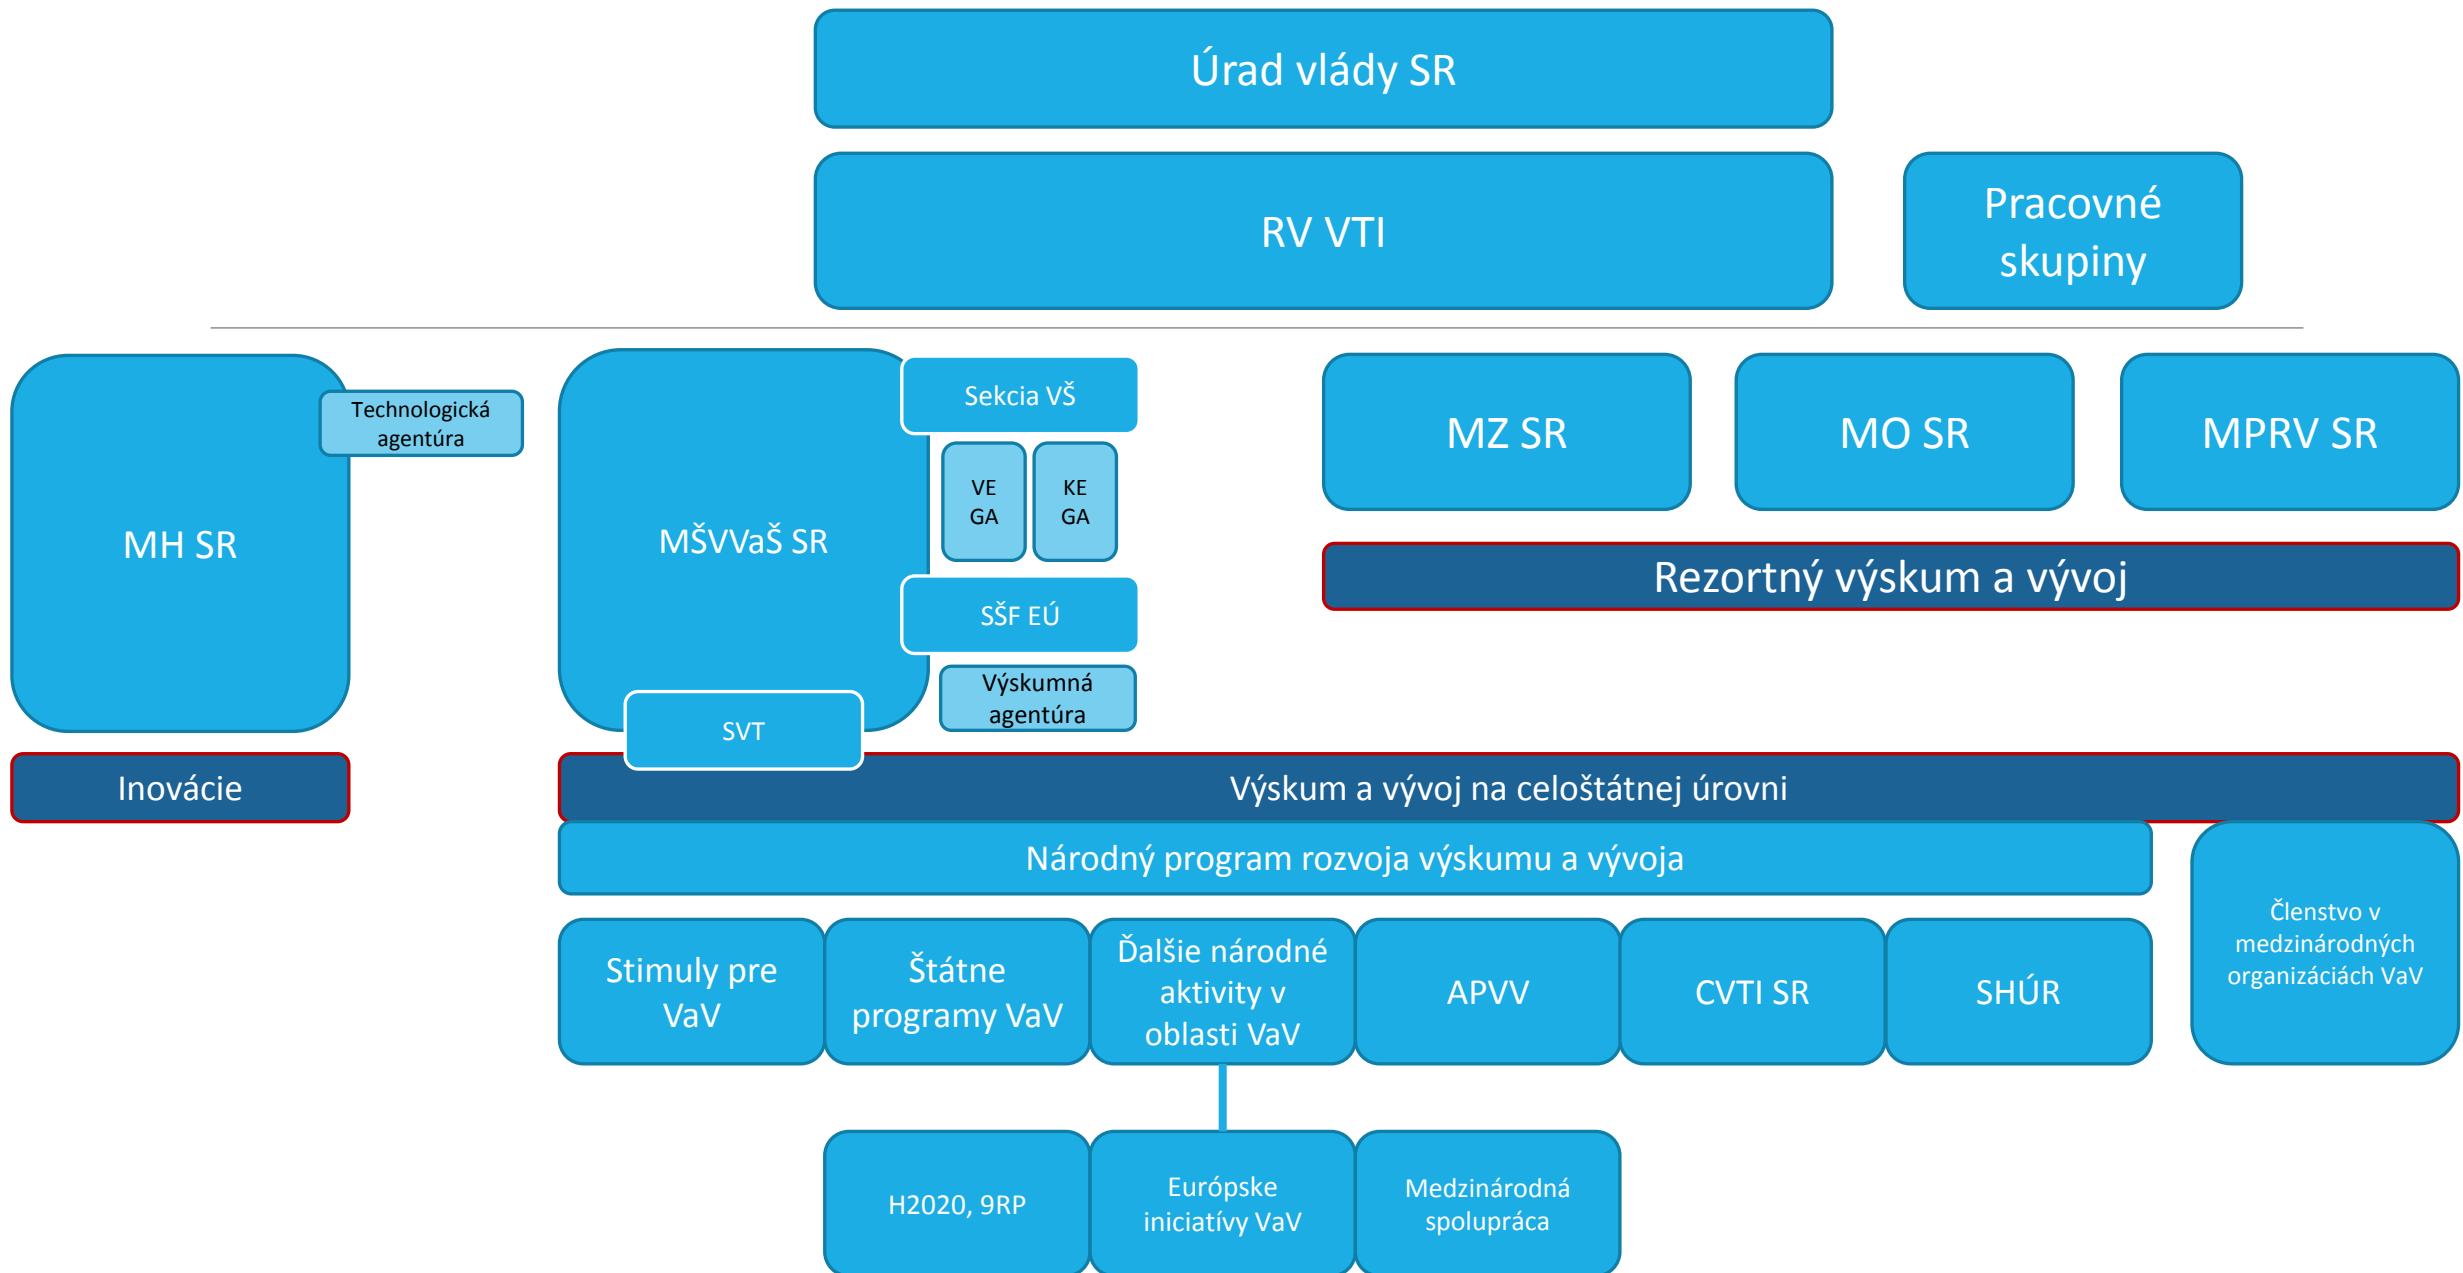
Úrad vlády SR

RV VTI

Pracovné skupiny

MH SR

Technologická agentúra

Inovácie

MŠVVaŠ SR

Sekcia VŠ

VE GA

KE GA

SŠF EÚ

Výskumná agentúra

SVT

MZ SR

MO SR

MPRV SR

Rezortný výskum a vývoj

Výskum a vývoj na celoštátnej úrovni

Národný program rozvoja výskumu a vývoja

Členstvo v medzinárodných organizáciách VaV

Stimuly pre VaV

Štátne programy VaV

Ďalšie národné aktivity v oblasti VaV

APVV

CVTI SR

SHÚR

H2020, 9RP

Európske iniciatívy VaV

Medzinárodná spolupráca